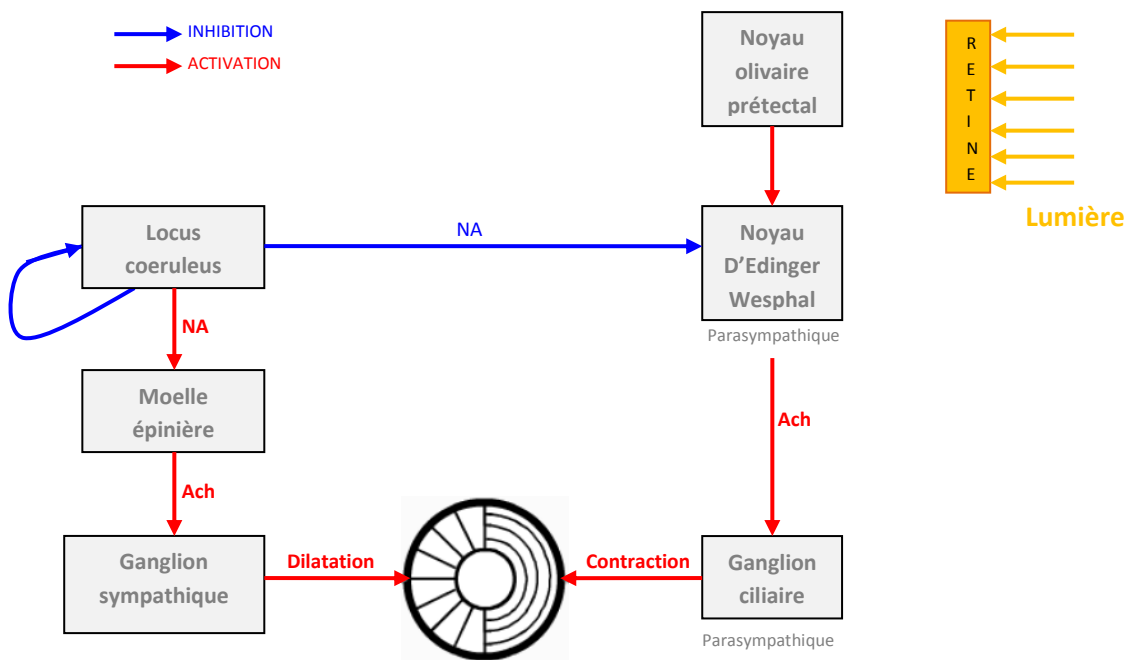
INHIBITION
ACTIVATION

Noyau olivaire prétectal

R E T I N E

Lumière

Locus coeruleus

NA

Noyau D'Edinger Wesphal

Parasympathique

NA

Moelle épinière

Ach

Ach

Ganglion sympathique

Dilatation

Contraction

Ganglion ciliaire

Parasympathique